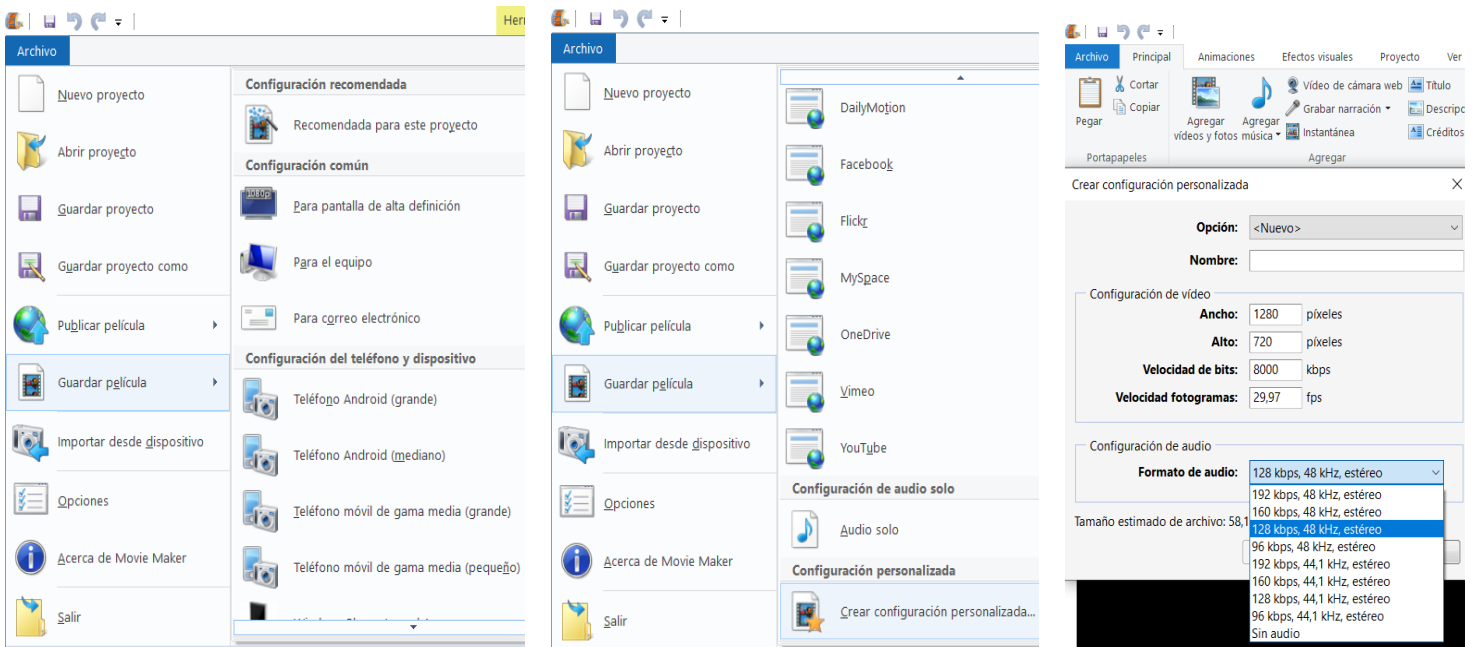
Her

Archivo

Nuevo proyecto
Abrir proyecto
Guardar proyecto
Guardar proyecto como
Publicar película
Guardar película
Importar desde dispositivo
Opciones
Acerca de Movie Maker
Salir

Configuración recomendada
Recomendada para este proyecto
Configuración común
Para pantalla de alta definición
Para el equipo
Para correo electrónico
Configuración del teléfono y dispositivo
Teléfono Android (grande)
Teléfono Android (mediano)
Teléfono móvil de gama media (grande)
Teléfono móvil de gama media (pequeño)
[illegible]

Archivo

Nuevo proyecto
Abrir proyecto
Guardar proyecto
Guardar proyecto como
Publicar película
Guardar película
Importar desde dispositivo
Opciones
Acerca de Movie Maker
Salir

DailyMotion
Facebook
Flickr
MySpace
OneDrive
Vimeo
YouTube
Configuración de audio solo
Audio solo
Configuración personalizada
Crear configuración personalizada...

Archivo Principal Animaciones Efectos visuales Proyecto Ver
Pegar
Cortar
Copiar
Portapapeles
Agregar vídeos y fotos
Agregar música
Vídeo de cámara web
Grabar narración
Instantánea
Agregar
Título
Descripc
Créditos

Crear configuración personalizada

Opción: <Nuevo>
Nombre:
Configuración de vídeo
Ancho: 1280 píxeles
Alto: 720 píxeles
Velocidad de bits: 8000 kbps
Velocidad fotogramas: 29,97 fps
Configuración de audio
Formato de audio: 128 kbps, 48 kHz, estéreo
192 kbps, 48 kHz, estéreo
160 kbps, 48 kHz, estéreo
128 kbps, 48 kHz, estéreo
96 kbps, 48 kHz, estéreo
192 kbps, 44,1 kHz, estéreo
160 kbps, 44,1 kHz, estéreo
128 kbps, 44,1 kHz, estéreo
96 kbps, 44,1 kHz, estéreo
Sin audio
Tamaño estimado de archivo: 58,1